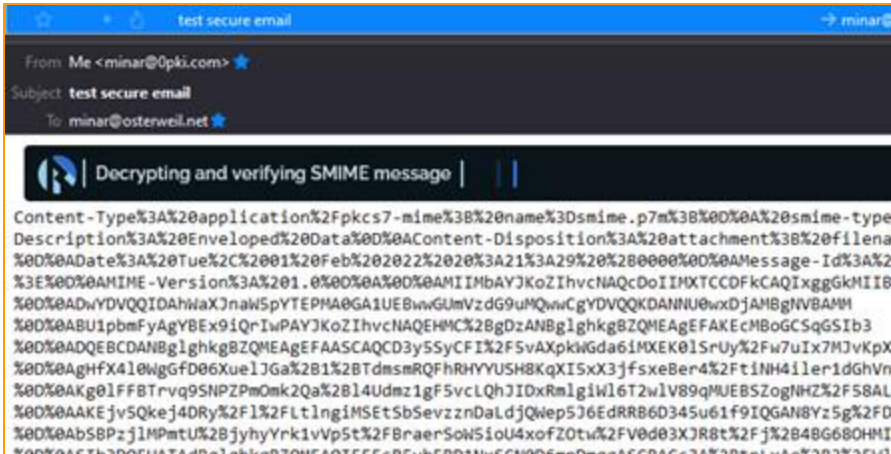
test secure email

→ minar@

From Me <minar@0pki.com>

Subject test secure email

To minar@osterweil.net

Decrypting and verifying SMIME message

Content-Type%3A%20application%2Fpkcs7-mime%3B%20name%3Dsmime.p7m%3B%0D%0A%20smime-type
Description%3A%20Enveloped%20Data%0D%0AContent-Disposition%3A%20attachment%3B%20filena
%0D%0ADate%3A%20Tue%2C%2001%20Feb%202022%2020%3A21%3A29%20%2B0000%0D%0AMessage-Id%3A%2
%3E%0D%0AMIME-Version%3A%201.0%0D%0A%0D%0AMIIMbAYJKoZIhvcNAQcDoIIMXTCCDFkCAQIxggGkMIIB
%0D%0ADwYDVQQIDAhWaXJnaW5pYTEPMA0GA1UEBwwGUmVzdG9uMQwwCgYDVQQKDANNU0wxDjAMBgNVBAMM
%0D%0ABU1pbmFyAgYBEx9iQrIwPAYJKoZIhvcNAQEHMC%2BgDzANBglghkgBZQMEAgEFAKEcMBoGCSqGSIb3
%0D%0ADQEBCDANBglghkgBZQMEAgEFAASCAQCD3y5SyCFI%2F5vAXpkWGda6iMXEK0lSrUy%2Fw7uIx7MJvKpX
%0D%0AgHfX4l0WgGfD06XuelJGa%2B1%2BTdmsmRQFhRHYYUSH8KqXI5xX3jfsxeBer4%2FtiNH4iler1dGhVn
%0D%0AKg0lFFBTrvq9SNPZPmOmk2Qa%2Bl4Udmz1gF5vcLQhJIDxRmlgiWl6T2wlV89qMUEBSZogNHZ%2F58AL
%0D%0AAAKEjv5Qkej4DRy%2Fl%2FLtlngiMSEtSbSevzznDaLdjQWep5J6EdRRB6D345u61f9IQGAN8Yz5g%2FD
%0D%0AbSBPzjlMPmtU%2BjyhyYrk1vVp5t%2FBraerSoW5ioU4xofZOtw%2FV0d03XJR8t%2Fj%2B4BG68OHMI
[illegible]